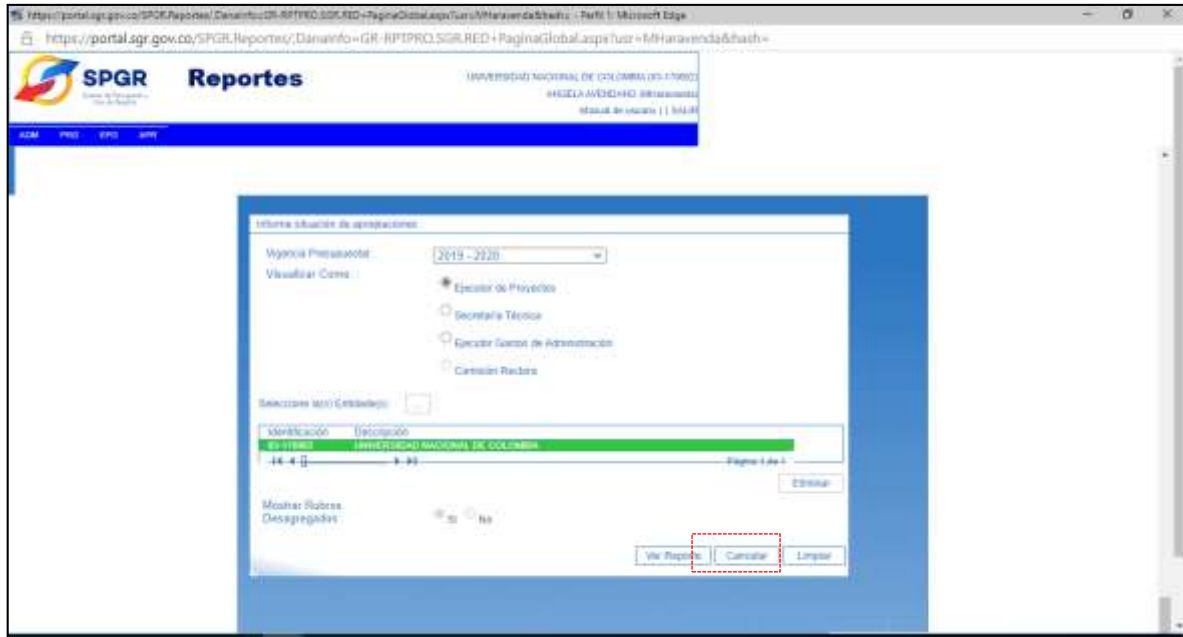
https://portal.sgr.gov.co/SPGR.Reportes/,DanaInfo=GR-RPTPRO.SGR.RED+PaginaGlobal.aspx?usr=MHaravenda&hash= - Perfil 1: Microsoft Edge

https://portal.sgr.gov.co/SPGR.Reportes/,DanaInfo=GR-RPTPRO.SGR.RED+PaginaGlobal.aspx?usr=MHaravenda&hash=

SPGR

Reportes

UNIVERSIDAD NACIONAL DE COLOMBIA (ID-170002)
ANGELA AVENDAÑO, MHaravenda
Manual de usuario | | Salir

ADM PRO EPO APR

Informe situación de aprobaciones

Vigencia Presupuestal: 2019 - 2020

Visualizar Como :

Ejecutor de Proyectos

Secretaría Técnica

Ejecutor Gastos de Administración

Comisión Rectora

Seleccione la(s) Entidade(s): ...

| Identificación | Descripción |
|---|---|
| ID-170002 | UNIVERSIDAD NACIONAL DE COLOMBIA |

Página 1 de 1

Eliminar

Mostrar Rubros Desagregados Si No

Ver Reporte Cancelar Limpiar